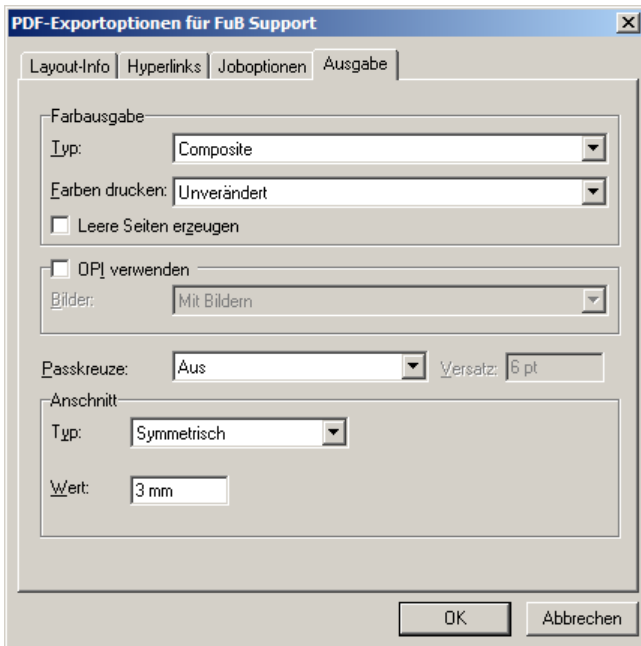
PDF-Exportoptionen für FuB Support

Layout-Info | Hyperlinks | Joboptionen | Ausgabe

Farbausgabe

Typ: Composite

Farben drucken: Unverändert

Leere Seiten erzeugen

OPI verwenden

Bilder: Mit Bildern

Passkreuze: Aus

Versatz: 6 pt

Anschnitt

Typ: Symmetrisch

Wert: 3 mm

OK

Abbrechen